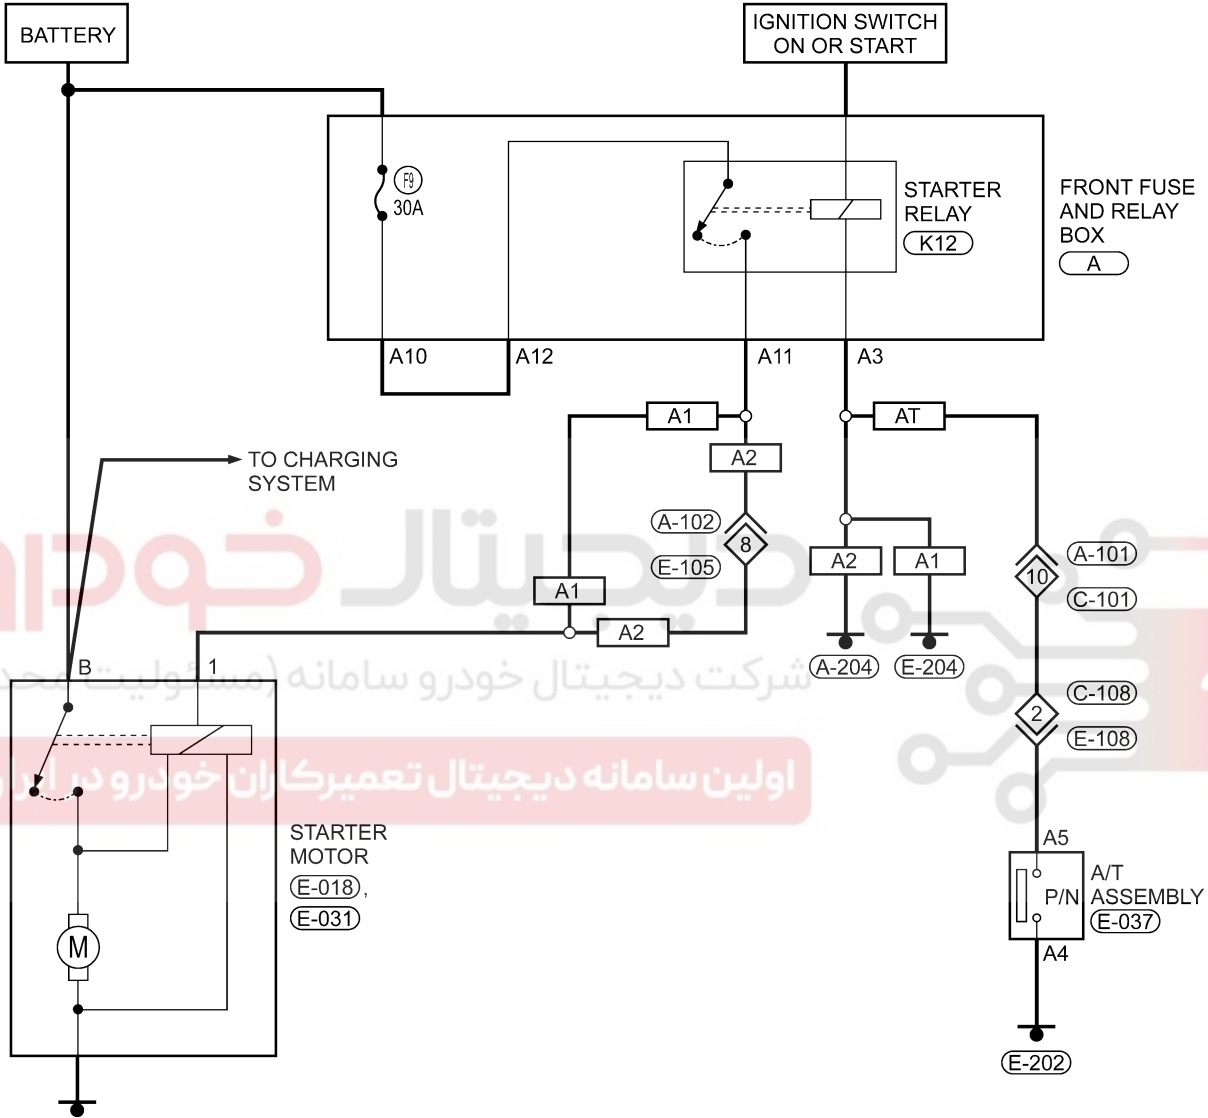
BATTERY

IGNITION SWITCH ON OR START

F9 30A

STARTER RELAY K12

FRONT FUSE AND RELAY BOX A

A10 A12 A11 A3

A1 AT

A2

TO CHARGING SYSTEM

A-102 8 E-105

A2 A1

A-101 10 C-101

A1

A2

A-204 E-204

شرکت دیجیتال خودرو سامانه (مسئولیت محدود)

B 1

C-108 2 E-108

اولین سامانه دیجیتال تعمیرکاران خودرو در ایران

STARTER MOTOR E-018, E-031

M

A5

A/T P/N ASSEMBLY E-037

A4

E-202